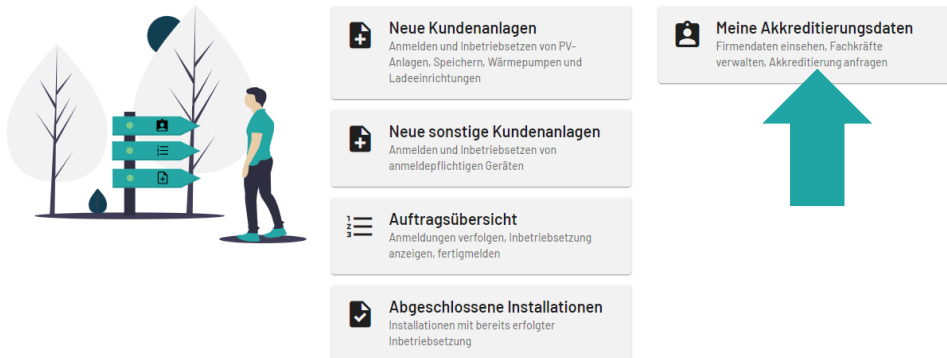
Neue Kundenanlagen
Anmelden und Inbetriebsetzen von PV-Anlagen, Speichern, Wärmepumpen und Ladeeinrichtungen

Neue sonstige Kundenanlagen
Anmelden und Inbetriebsetzen von anmeldepflichtigen Geräten

Auftragsübersicht
Anmeldungen verfolgen, Inbetriebsetzung anzeigen, fertigmelden

Abgeschlossene Installationen
Installationen mit bereits erfolgter Inbetriebsetzung

Meine Akkreditierungsdaten
Firmendaten einsehen, Fachkräfte verwalten, Akkreditierung anfragen